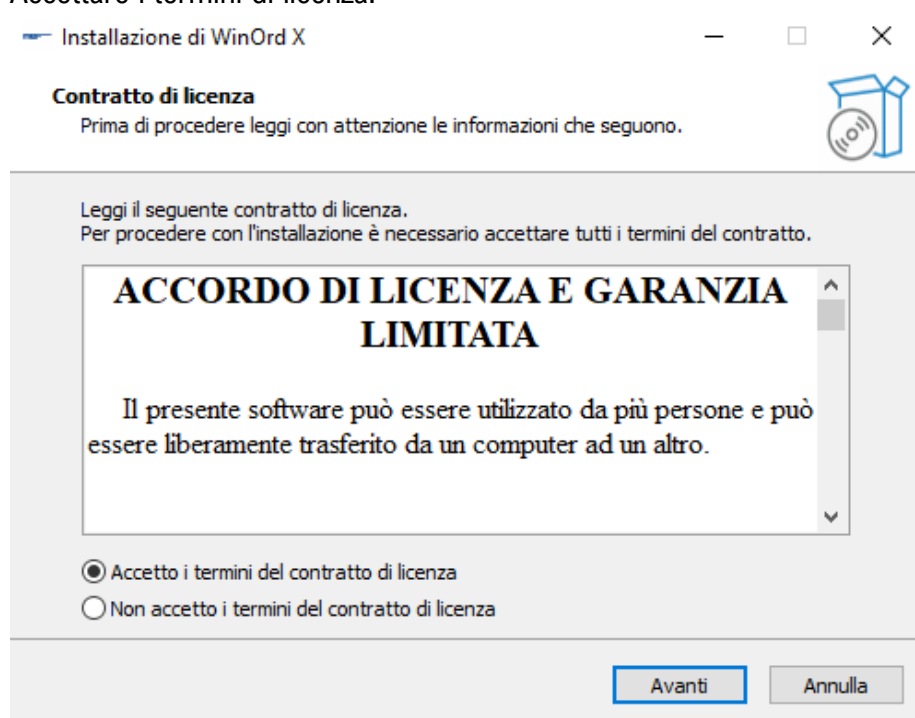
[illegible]

Installazione di WinOrd X

Contratto di licenza
Prima di procedere leggi con attenzione le informazioni che seguono.

Leggi il seguente contratto di licenza.
Per procedere con l'installazione è necessario accettare tutti i termini del contratto.

ACCORDO DI LICENZA E GARANZIA LIMITATA

Il presente software può essere utilizzato da più persone e può essere liberamente trasferito da un computer ad un altro.

Accetto i termini del contratto di licenza
Non accetto i termini del contratto di licenza

Avanti
Annulla